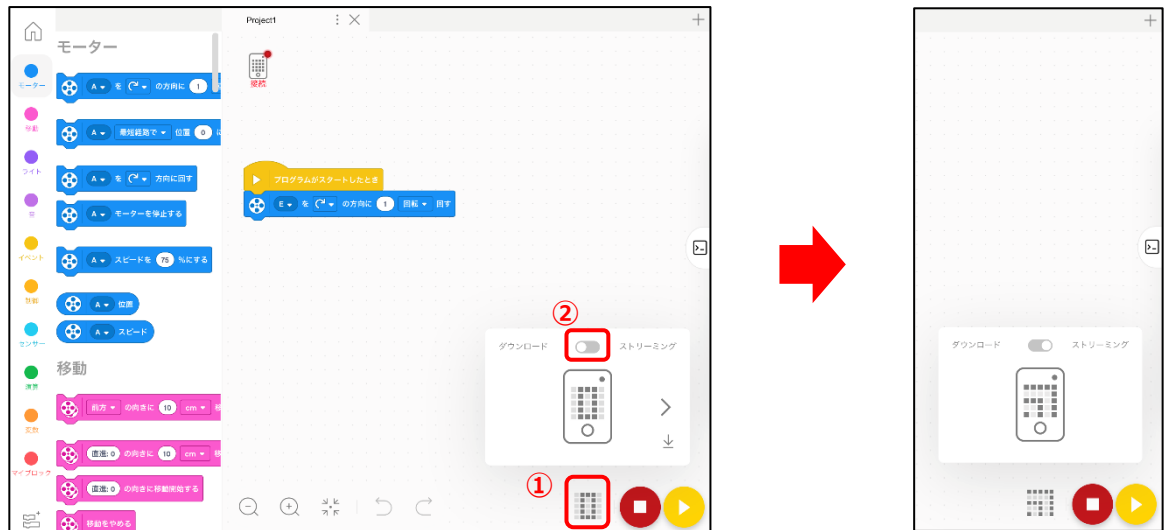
Project1

モーター

モーター

移動

ライト

音

イベント

制御

センサー

演算

変数

マイブロック

A を の方向に 1

A 最短経路で 位置 0

A を 方向に回す

A モーターを停止する

A スピードを 75 %にする

A 位置

A スピード

移動

前方 の向きに 10 cm

直進: 0 の向きに 10 cm

直進: 0 の向きに移動開始する

移動をやめる

接続

プログラムがスタートしたとき

E を の方向に 1 回転 回す

②

ダウンロード ストリーミング

①

ダウンロード ストリーミング